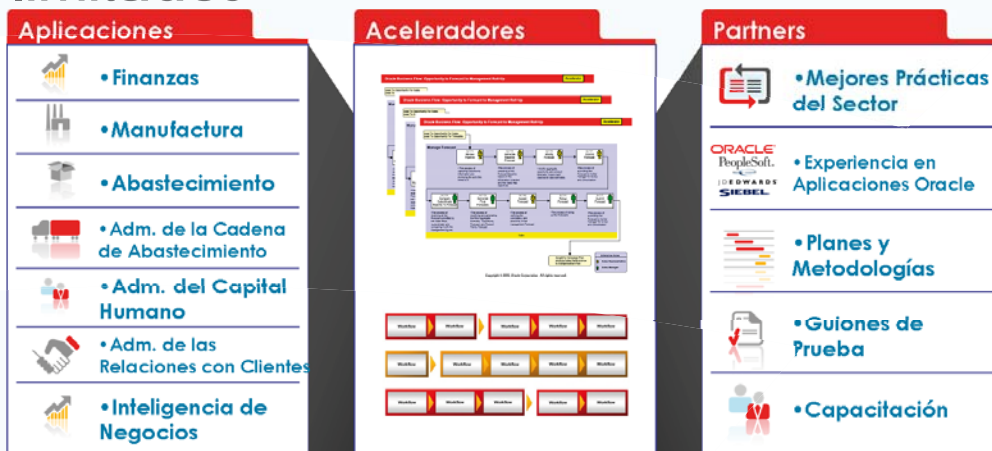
Aplicaciones

•Finanzas

•Manufactura

•Abastecimiento

•Adm. de la Cadena de Abastecimiento

•Adm. del Capital Humano

•Adm. de las Relaciones con Clientes

•Inteligencia de Negocios

Aceleradores

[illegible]

Workflow Workflow Workflow Workflow Workflow

Workflow Workflow Workflow Workflow Workflow

Workflow Workflow Workflow Workflow Workflow

Partners

•Mejores Prácticas del Sector

ORACLE PeopleSoft. JD EDWARDS SIEBEL

•Experiencia en Aplicaciones Oracle

•Planes y Metodologías

•Guiones de Prueba

•Capacitación